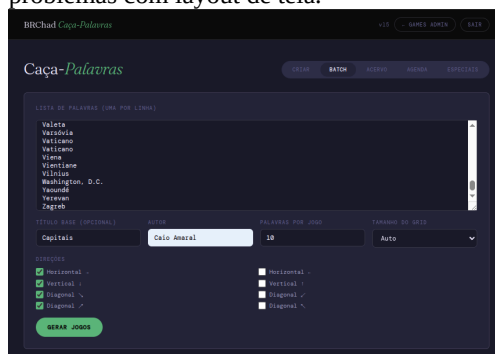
problemas com layout de tela.

BRChad Caça-Palavras

+15 ← GAMES ADMIN SAIR

Caça-Palavras

CRIAR BATCH ACERVO AGENDA ESPECIAIS

LISTA DE PALAVRAS (UMA POR LINHA)

Valeta
Varsóvia
Vaticano
Vaticano
Viena
Vientiane
Vilnius
Washington, D.C.
Yaoundé
Yerevan
Zagreb

TÍTULO BASE (OPCIONAL) AUTOR PALAVRAS POR JOGO TAMANHO DO GRID

Capitais Caio Amaral 10 Auto

DIREÇÕES

Horizontal →
Vertical ↓
Diagonal ↘
Diagonal ↗

Horizontal ←
Vertical ↑
Diagonal ↙
Diagonal ↖

GERAR JOGOS